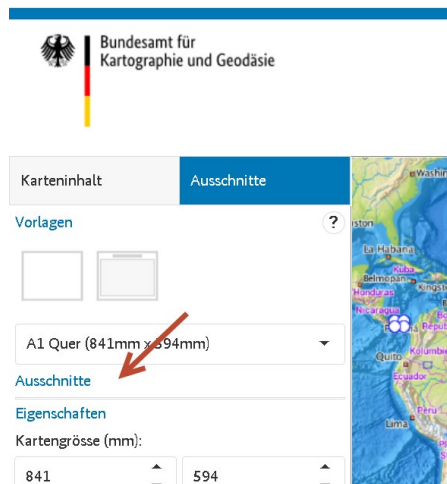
Bundesamt für
Kartographie und Geodäsie

Karteninhalt
Ausschnitte

Vorlagen
?

A1 Quer (841mm x 594mm)

Ausschnitte

Eigenschaften

Kartengrösse (mm):

841
594

Washin
ston
La Habana
Kuba
Belmopan
Kingst
Honduras
Nicaragua
Rep
Quito
Kolumbi
Ecuador
Peru
Lima